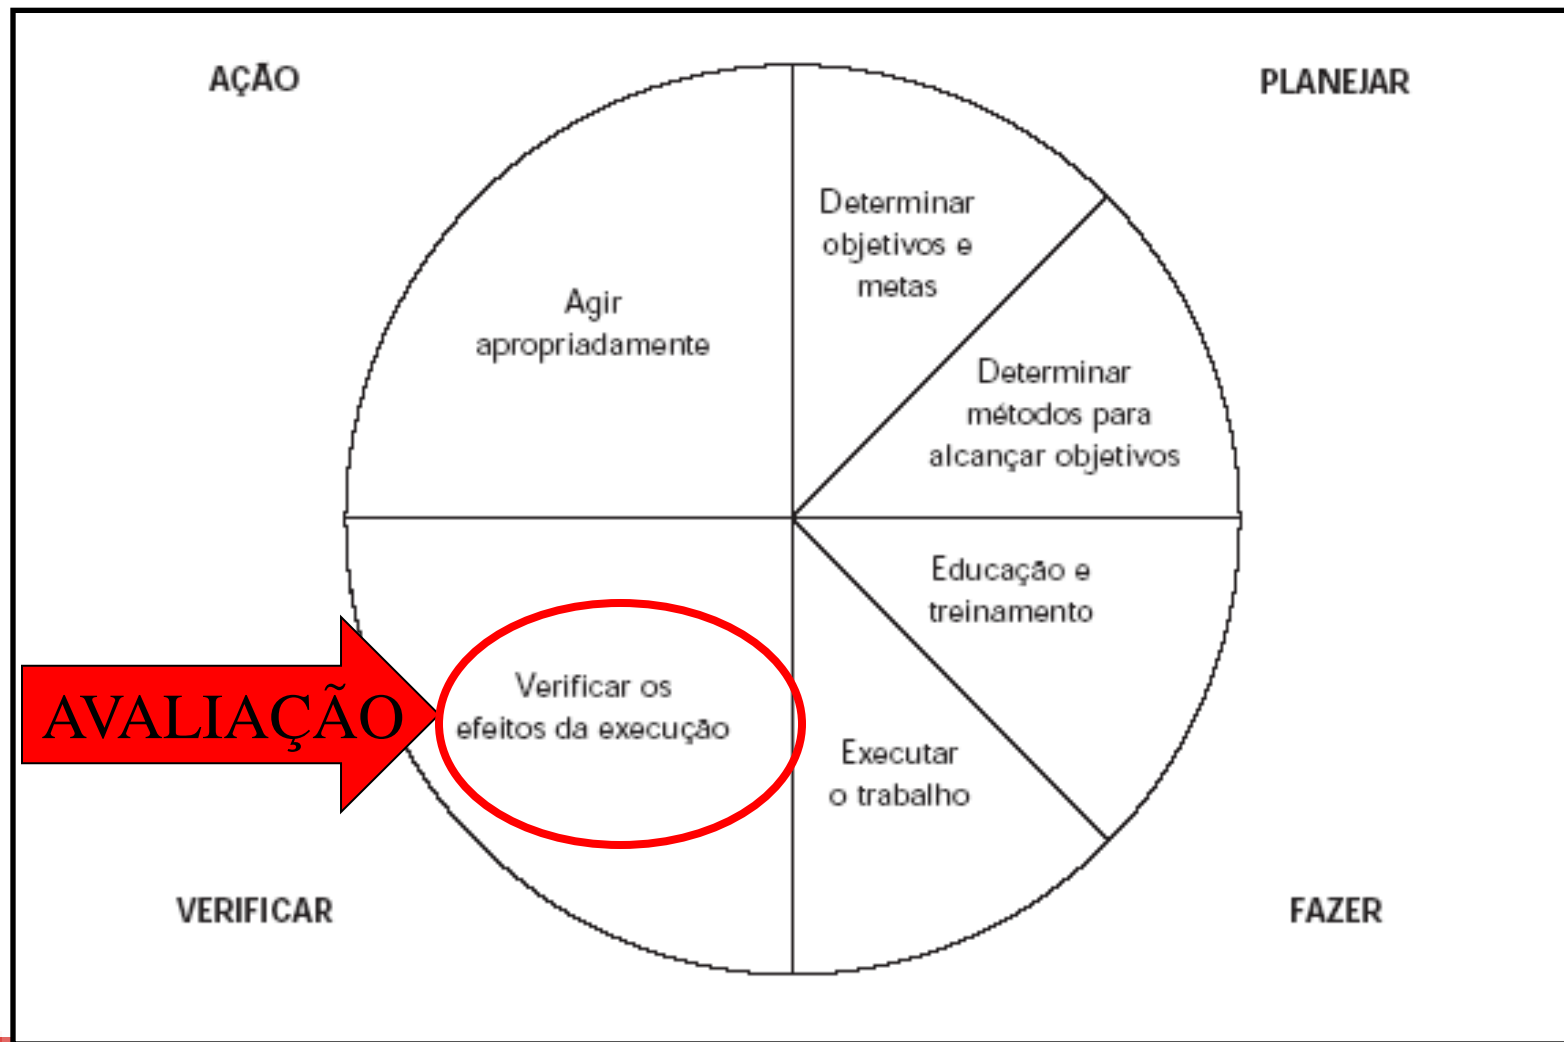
AÇÃO

PLANEJAR

Agir apropriadamente

Determinar objetivos e metas

Determinar métodos para alcançar objetivos

Educação e treinamento

Executar o trabalho

Verificar os efeitos da execução

AVALIAÇÃO

VERIFICAR

FAZER